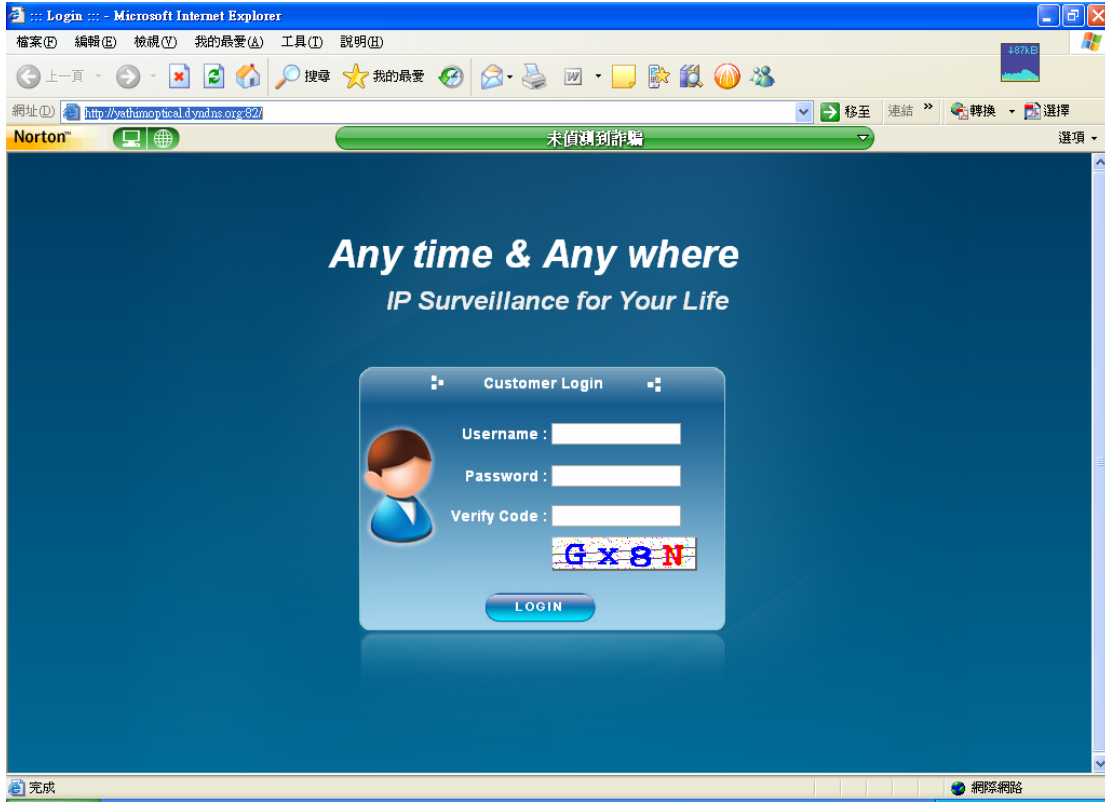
::: Login ::: - Microsoft Internet Explorer

檔案(F) 編輯(E) 檢視(V) 我的最愛(A) 工具(T) 說明(H)

↓87kB

上一頁 搜尋 我的最愛

網址(D) http://yathimoptical.dyndns.org:82/ 移至 連結 » 轉換 選擇

Norton 未偵測到詐騙 選項

Any time & Any where

IP Surveillance for Your Life

Customer Login

Username :

Password :

Verify Code :

Gx8N

LOGIN

完成 網際網路